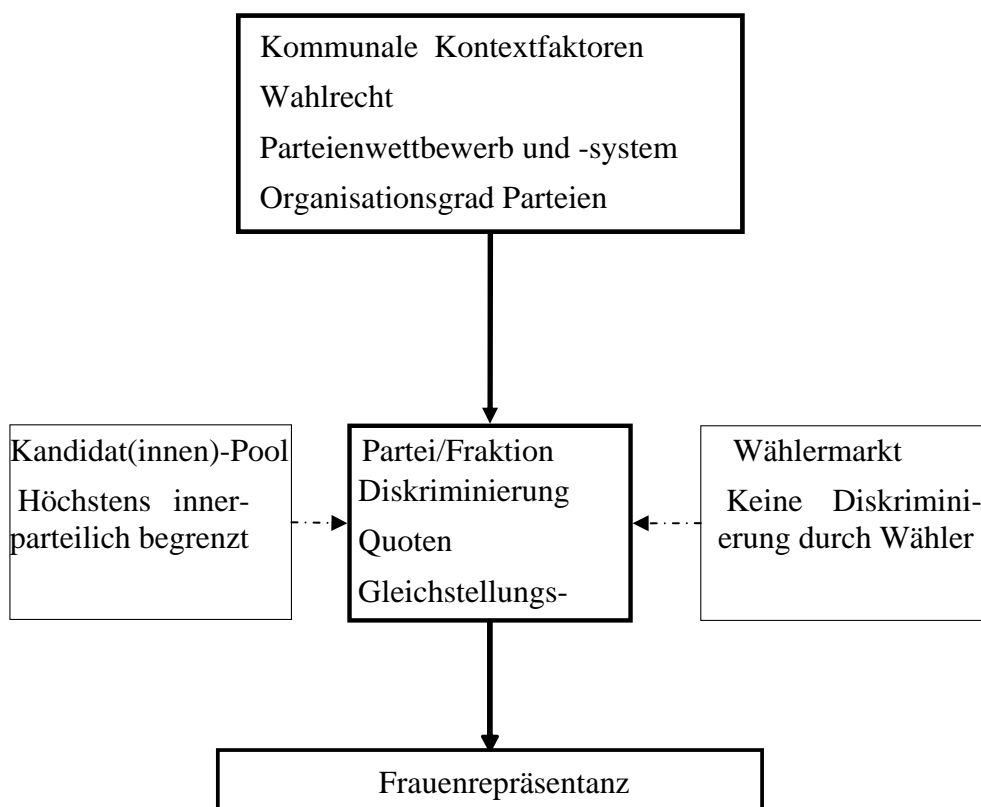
Kommunale Kontextfaktoren
Wahlrecht
Parteienwettbewerb und -system
Organisationsgrad Parteien

Kandidat(innen)-Pool
Höchstens innerparteilich begrenzt

Partei/Fraktion
Diskriminierung
Quoten
Gleichstellungs-

Wählermarkt
Keine Diskriminierung durch Wähler

Frauenrepräsentanz